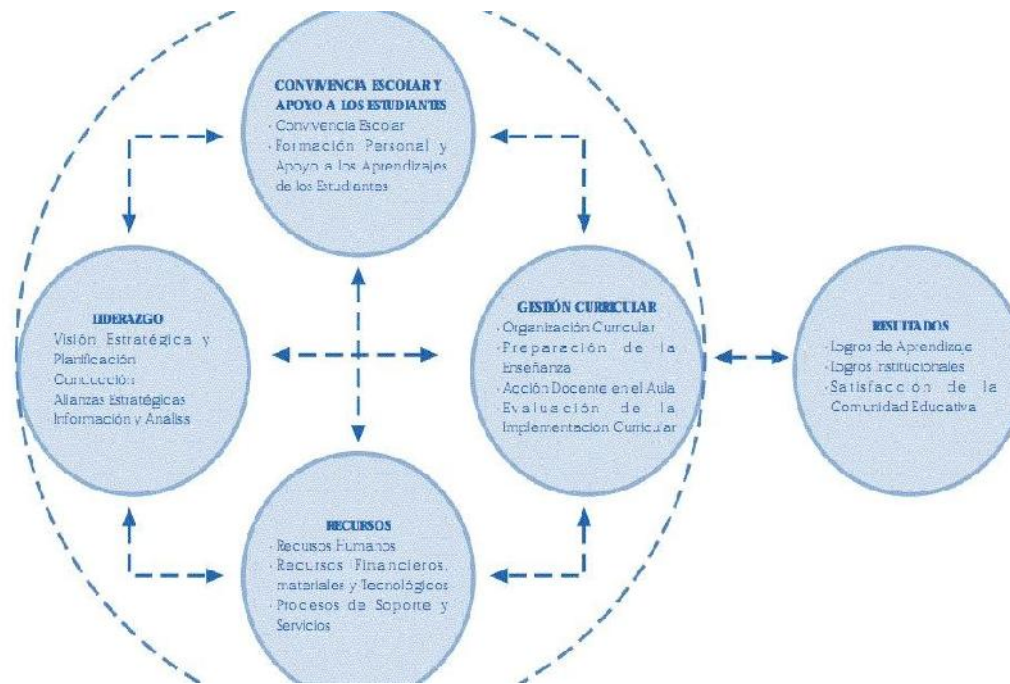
CONVIVENCIA ESCOLAR Y APOYO A LOS ESTUDIANTES
· Convivencia Escolar
· Formación Personal y Apoyo a los Aprendizajes de los Estudiantes

LIDERAZGO
Visión Estratégica y Planificación
Conducción
Alianzas Estratégicas
Información y Análisis

GESTIÓN CURRICULAR
· Organización Curricular
· Preparación de la Enseñanza
· Acción Docente en el Aula
· Evaluación de la Implementación Curricular

RESULTADOS
· Logros de Aprendizaje
· Logros Institucionales
· Satisfacción de la Comunidad Educativa

RECURSOS
· Recursos Humanos
· Recursos Financieros, materiales y Tecnológicos
· Procesos de Soporte y Servicios